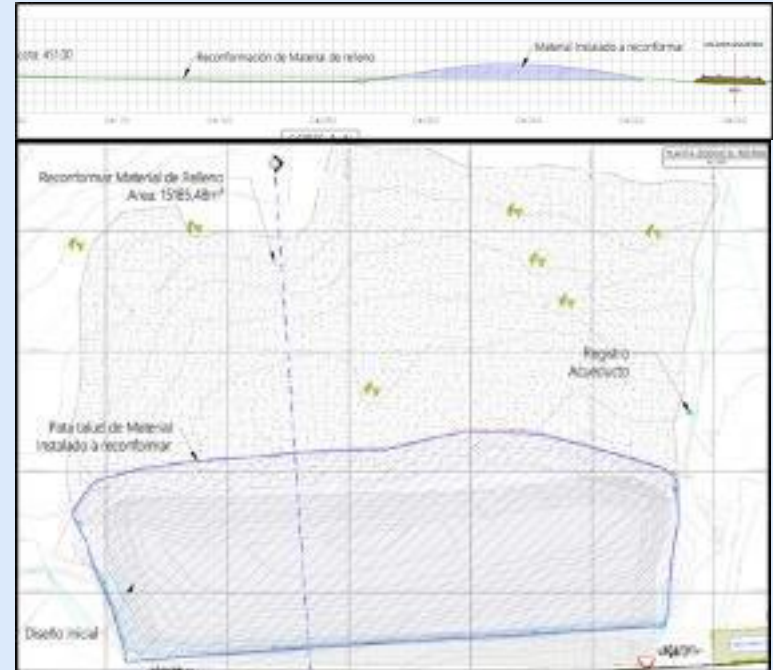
cota: 451.00

Reconformación de Material de relleno

Material Instalado a reconformar

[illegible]

CORTE A-A

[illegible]

Reconformar Material de Relleno
Area: 15185,48m²

Registro
Acueducto

Pata talud de Material
Instalado a reconformar

Diseño inicial